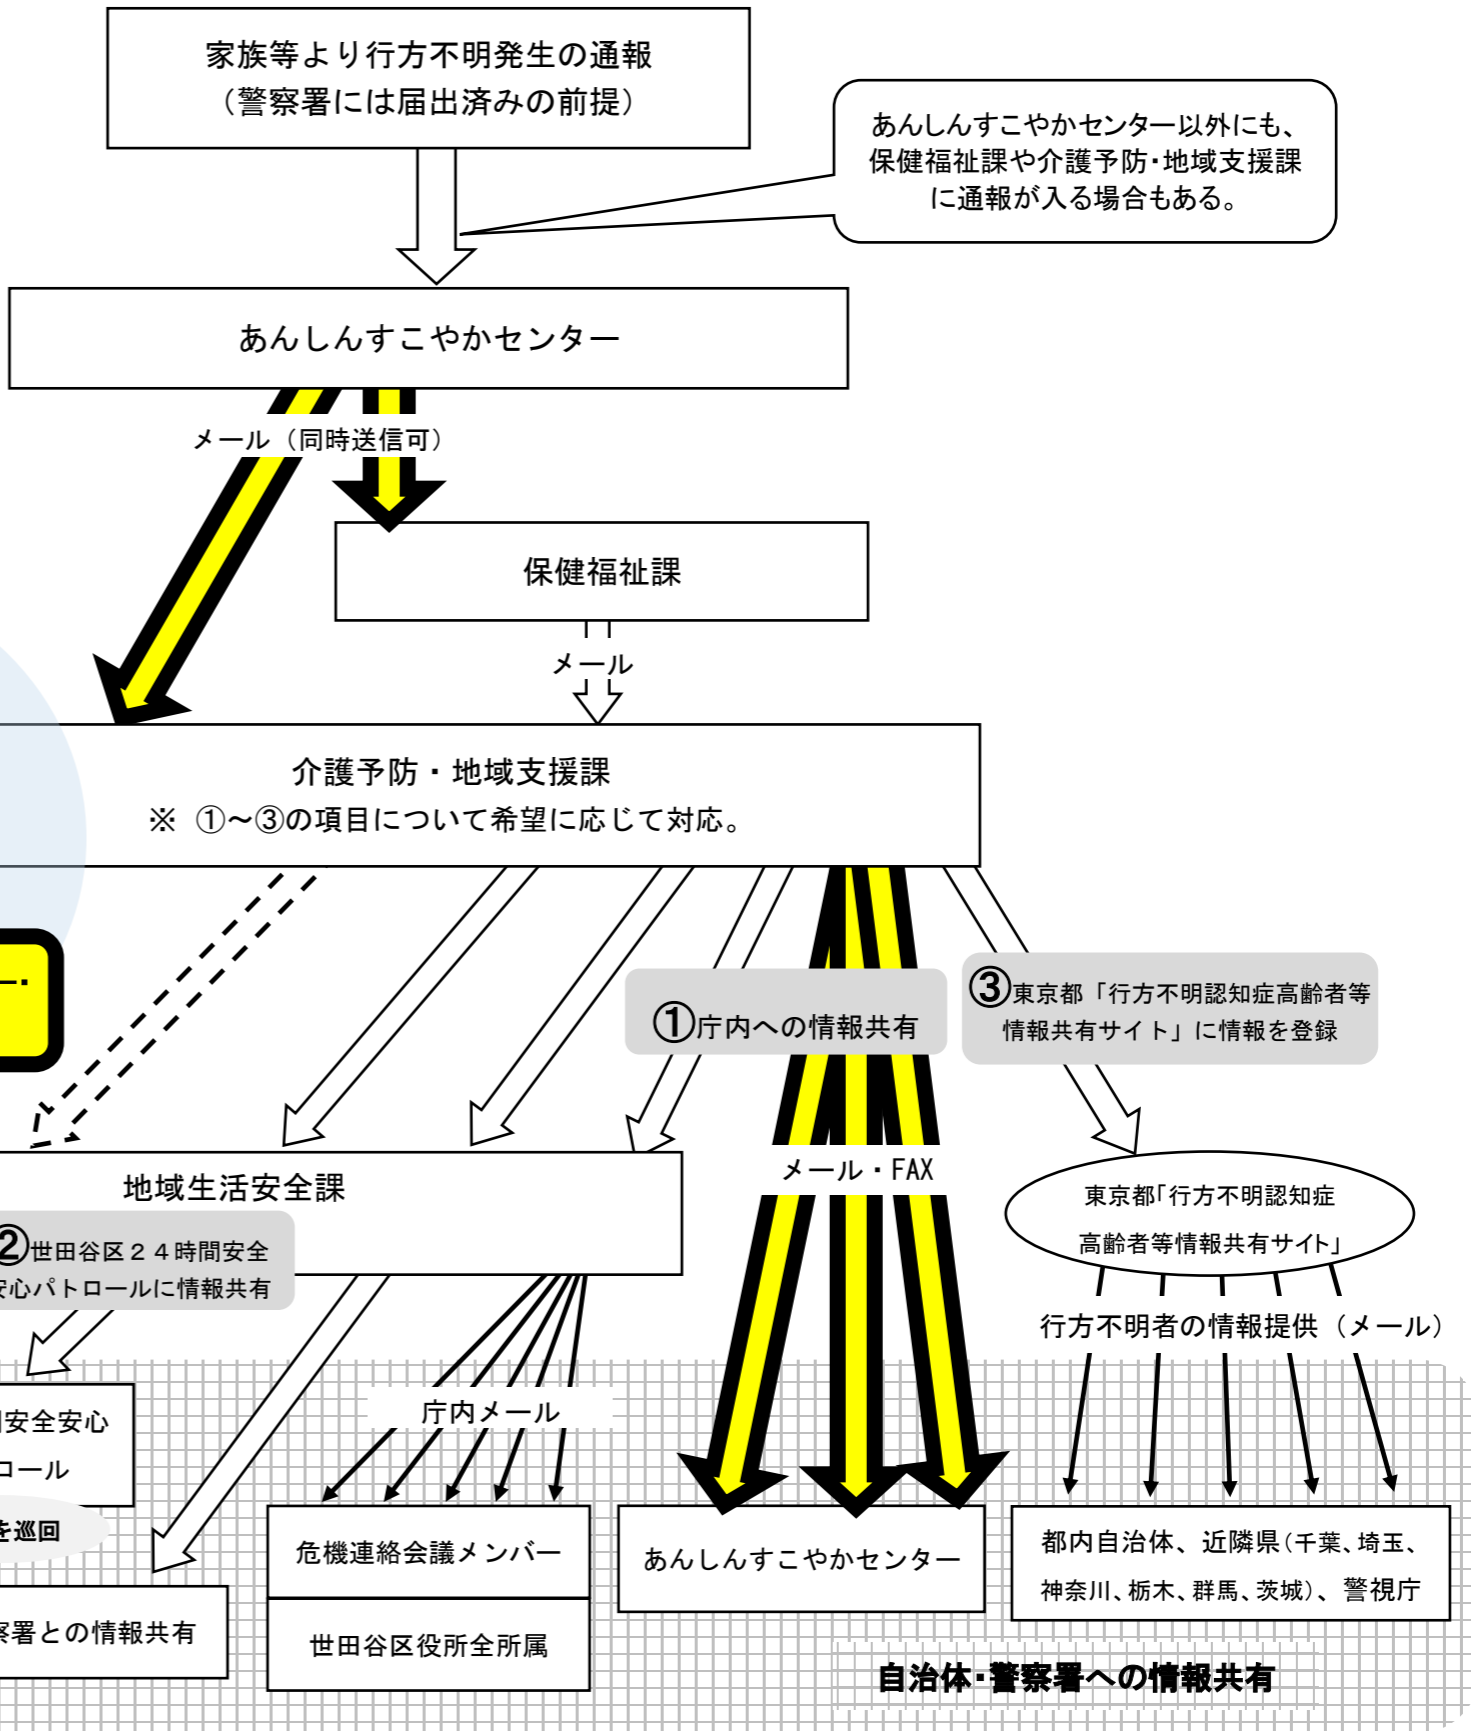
家族等より行方不明発生の通報
（警察署には届出済みの前提）

あんしんすこやかセンター以外にも、保健福祉課や介護予防・地域支援課に通報が入る場合もある。

あんしんすこやかセンター

メール（同時送信可）

保健福祉課

メール

介護予防・地域支援課
※ ①～③の項目について希望に応じて対応。

①庁内への情報共有

③東京都「行方不明認知症高齢者等情報共有サイト」に情報を登録

地域生活安全課

②世田谷区２４時間安全安心パトロールに情報共有

メール・FAX

東京都「行方不明認知症高齢者等情報共有サイト」

行方不明者の情報提供（メール）

安全安心
ロール
を巡回

庁内メール

危機連絡会議メンバー

世田谷区役所全所属

察署との情報共有

あんしんすこやかセンター

都内自治体、近隣県（千葉、埼玉、神奈川、栃木、群馬、茨城）、警視庁

自治体・警察署への情報共有